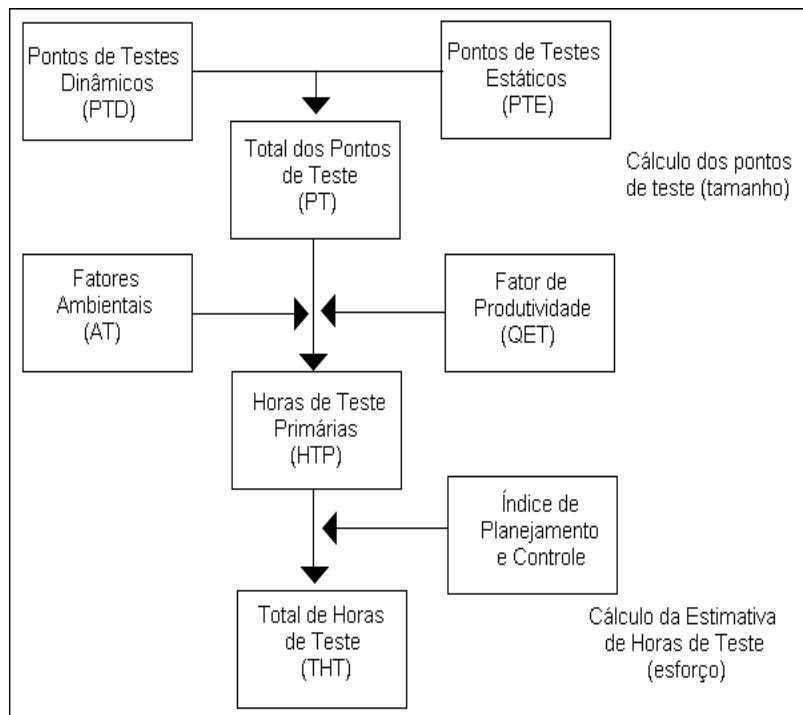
Pontos de Testes Dinâmicos (PTD)

Pontos de Testes Estáticos (PTE)

Total dos Pontos de Teste (PT)

Cálculo dos pontos de teste (tamanho)

Fatores Ambientais (AT)

Fator de Produtividade (QET)

Horas de Teste Primárias (HTP)

Índice de Planejamento e Controle

Total de Horas de Teste (THT)

Cálculo da Estimativa de Horas de Teste (esforço)